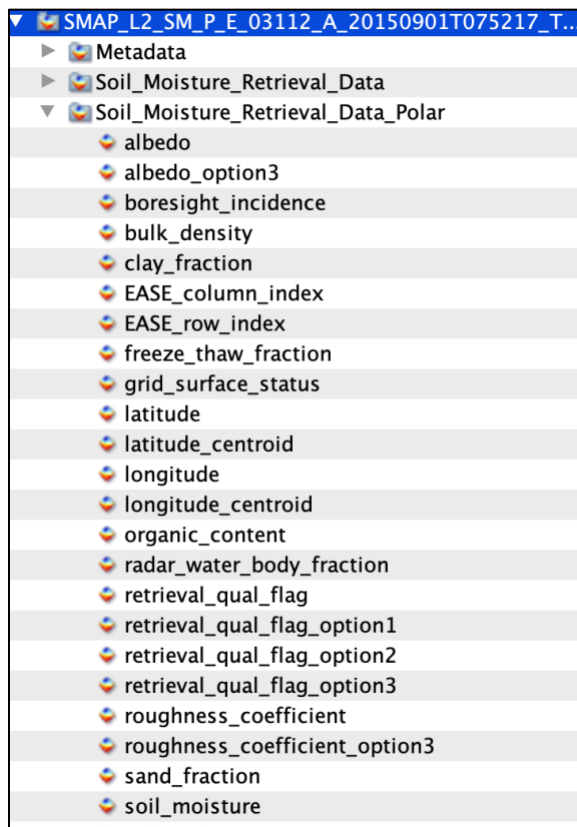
SMAP_L2_SM_P_E_03112_A_20150901T075217_T...
Metadata
Soil_Moisture_Retrieval_Data
Soil_Moisture_Retrieval_Data_Polar
albedo
albedo_option3
boresight_incidence
bulk_density
clay_fraction
EASE_column_index
EASE_row_index
freeze_thaw_fraction
grid_surface_status
latitude
latitude_centroid
longitude
longitude_centroid
organic_content
radar_water_body_fraction
retrieval_qual_flag
retrieval_qual_flag_option1
retrieval_qual_flag_option2
retrieval_qual_flag_option3
roughness_coefficient
roughness_coefficient_option3
sand_fraction
soil_moisture